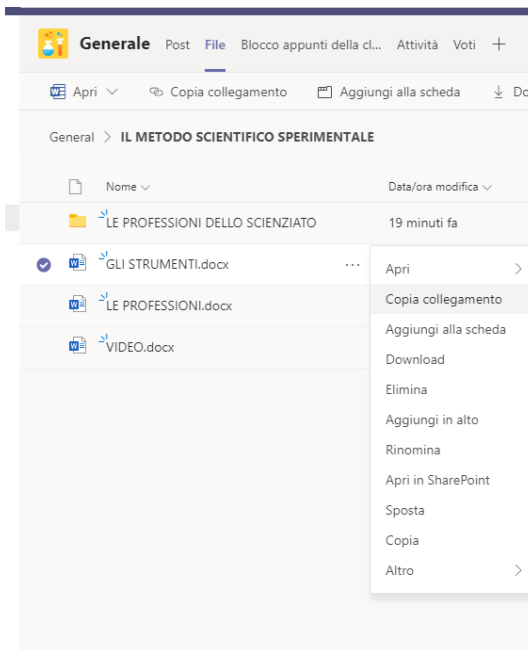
Generale Post File Blocco appunti della cl... Attività Voti +

Apri ∨ Copia collegamento Aggiungi alla scheda Do

General > IL METODO SCIENTIFICO SPERIMENTALE

Nome ∨ Data/ora modifica ∨

LE PROFESSIONI DELLO SCIENZIATO 19 minuti fa

GLI STRUMENTI.docx ...

LE PROFESSIONI.docx

VIDEO.docx

Apri >
Copia collegamento
Aggiungi alla scheda
Download
Elimina
Aggiungi in alto
Rinomina
Apri in SharePoint
Sposta
Copia
Altro >